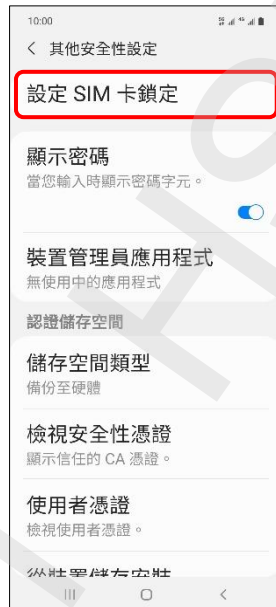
10:00

< 其他安全性設定

設定 SIM 卡鎖定

顯示密碼
當您輸入時顯示密碼字元。

裝置管理員應用程式
無使用中的應用程式

認證儲存空間

儲存空間類型
備份至硬體

檢視安全性憑證
顯示信任的 CA 憑證。

使用者憑證
檢視使用者憑證。

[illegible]

III ○ <